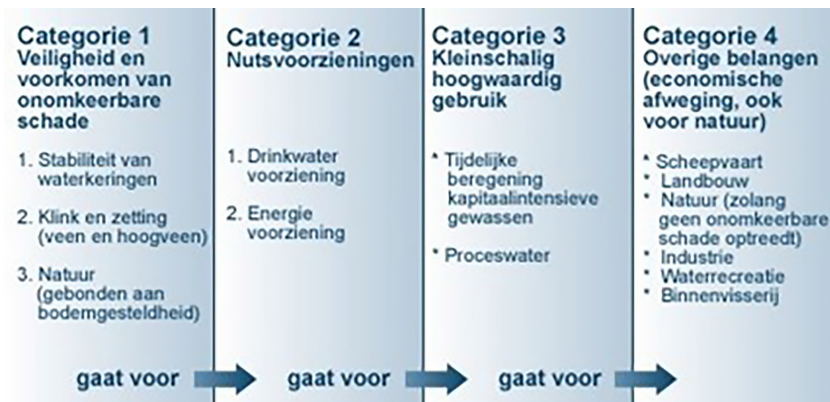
**Categorie 1**
**Veiligheid en voorkomen van onomkeerbare schade**

1. Stabiliteit van waterkeringen

2. Klink en zetting (veen en hoogveen)

3. Natuur (gebonden aan bodemgesteldheid)

gaat voor

**Categorie 2**
**Nutsvoorzieningen**

1. Drinkwater voorziening

2. Energie voorziening

gaat voor

**Categorie 3**
**Kleinschalig hoogwaardig gebruik**

* Tijdelijke beregening kapitaalintensieve gewassen

* Proceswater

gaat voor

**Categorie 4**
**Overige belangen (economische afweging, ook voor natuur)**

* Scheepvaart
* Landbouw
* Natuur (zolang geen onomkeerbare schade optreedt)
* Industrie
* Waterrecreatie
* Binnenvisserij